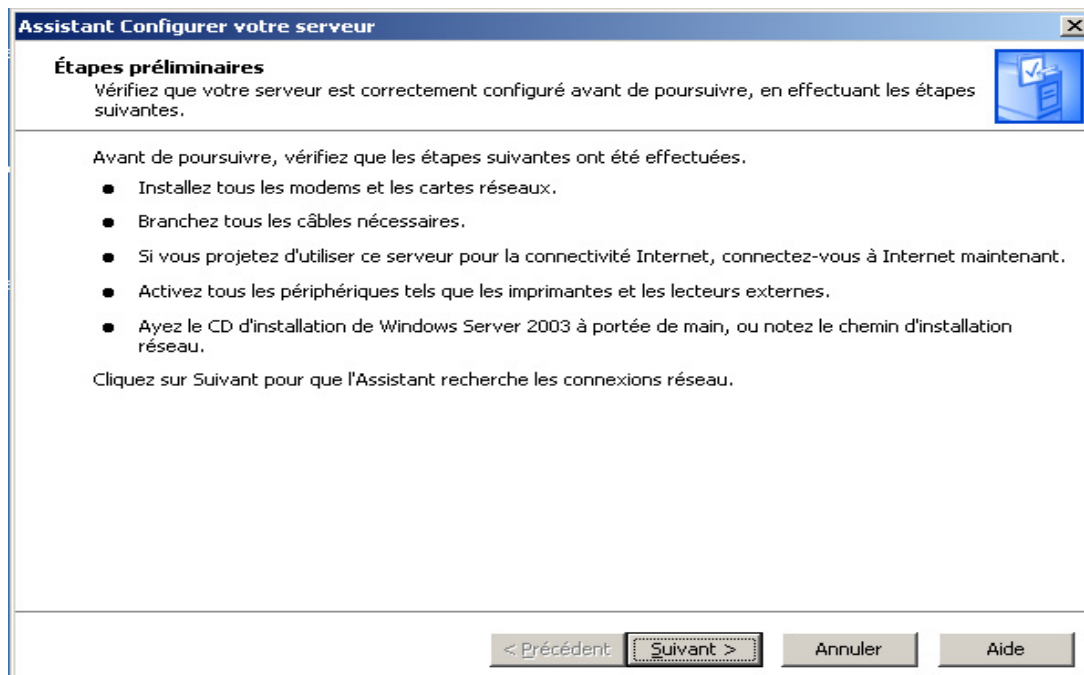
Assistant Configurer votre serveur

Étapes préliminaires
Vérifiez que votre serveur est correctement configuré avant de poursuivre, en effectuant les étapes suivantes.

Avant de poursuivre, vérifiez que les étapes suivantes ont été effectuées.

- Installez tous les modems et les cartes réseaux.
- Branchez tous les câbles nécessaires.
- Si vous projetez d'utiliser ce serveur pour la connectivité Internet, connectez-vous à Internet maintenant.
- Activez tous les périphériques tels que les imprimantes et les lecteurs externes.
- Ayez le CD d'installation de Windows Server 2003 à portée de main, ou notez le chemin d'installation réseau.

Cliquez sur Suivant pour que l'Assistant recherche les connexions réseau.

< Précédent | Suivant > | Annuler | Aide